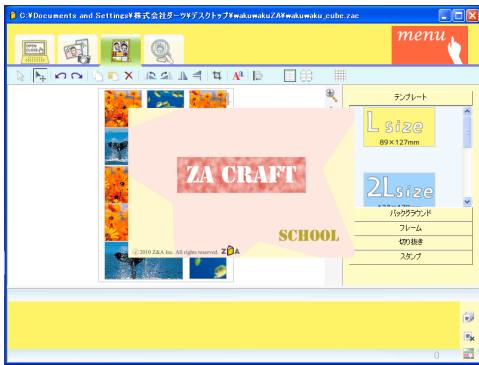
C:¥Documents and Settings¥株式会社ダーツ¥デスクトップ¥wakuwakuZA¥wakuwaku_cube.zac

menu

ZA CRAFT

SCHOOL

© 2010 Z&A Inc. All rights reserved. Z&A

テンプレート

L size
89×127mm

2L size

バックグラウンド

フレーム

切り抜き

スタンプ

0